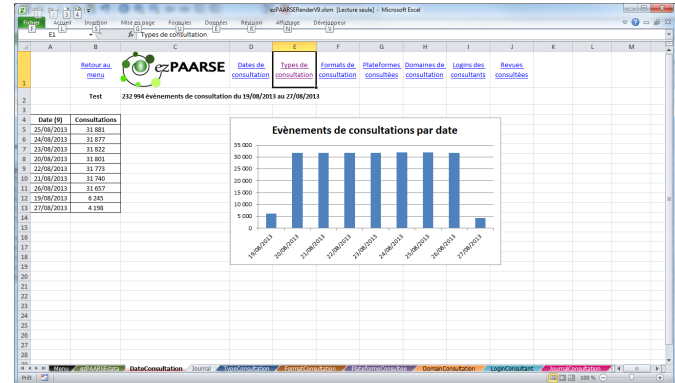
ezPAARSERenderV9.xlsm [Lecture seule] - Microsoft Excel

Fichier Accueil Insertion Mise en page Formules Données Révision Affichage Développeur

E1 Types de consultation

| | A | B | C | D | E | F | G | H | I | J |
|---|---|---|---|---|---|---|---|---|---|---|
| 1 | | Retour au menu | ezPAARSE | Dates de consultation | Types de consultation | Formats de consultation | Plateformes consultées | Domaines de consultation | Logins des consultants | Revues consultées |
| 2 | | Test | 232 994 évènements de consultation du 19/08/2013 au 27/08/2013 | | | | | | | |
| 3 | | | | | | | | | | |
| 4 | Date (9) | Consultations | | | | | | | | |
| 5 | 25/08/2013 | 31 881 | | | | | | | | |
| 6 | 24/08/2013 | 31 877 | | | | | | | | |
| 7 | 23/08/2013 | 31 822 | | | | | | | | |
| 8 | 20/08/2013 | 31 801 | | | | | | | | |
| 9 | 22/08/2013 | 31 773 | | | | | | | | |
| 10 | 21/08/2013 | 31 740 | | | | | | | | |
| 11 | 26/08/2013 | 31 657 | | | | | | | | |
| 12 | 19/08/2013 | 6 245 | | | | | | | | |
| 13 | 27/08/2013 | 4 198 | | | | | | | | |

Evènements de consultations par date

35 000
30 000
25 000
20 000
15 000
10 000
5 000
0

19/08/2013 20/08/2013 21/08/2013 22/08/2013 23/08/2013 24/08/2013 25/08/2013 26/08/2013 27/08/2013

Menu ezPAARSEInfo DateConsultation Journal TypeConsultation FormatConsultation PlateformeConsultee DomainConsultation LoginConsultant JournalConsultation

Prêt 100 %